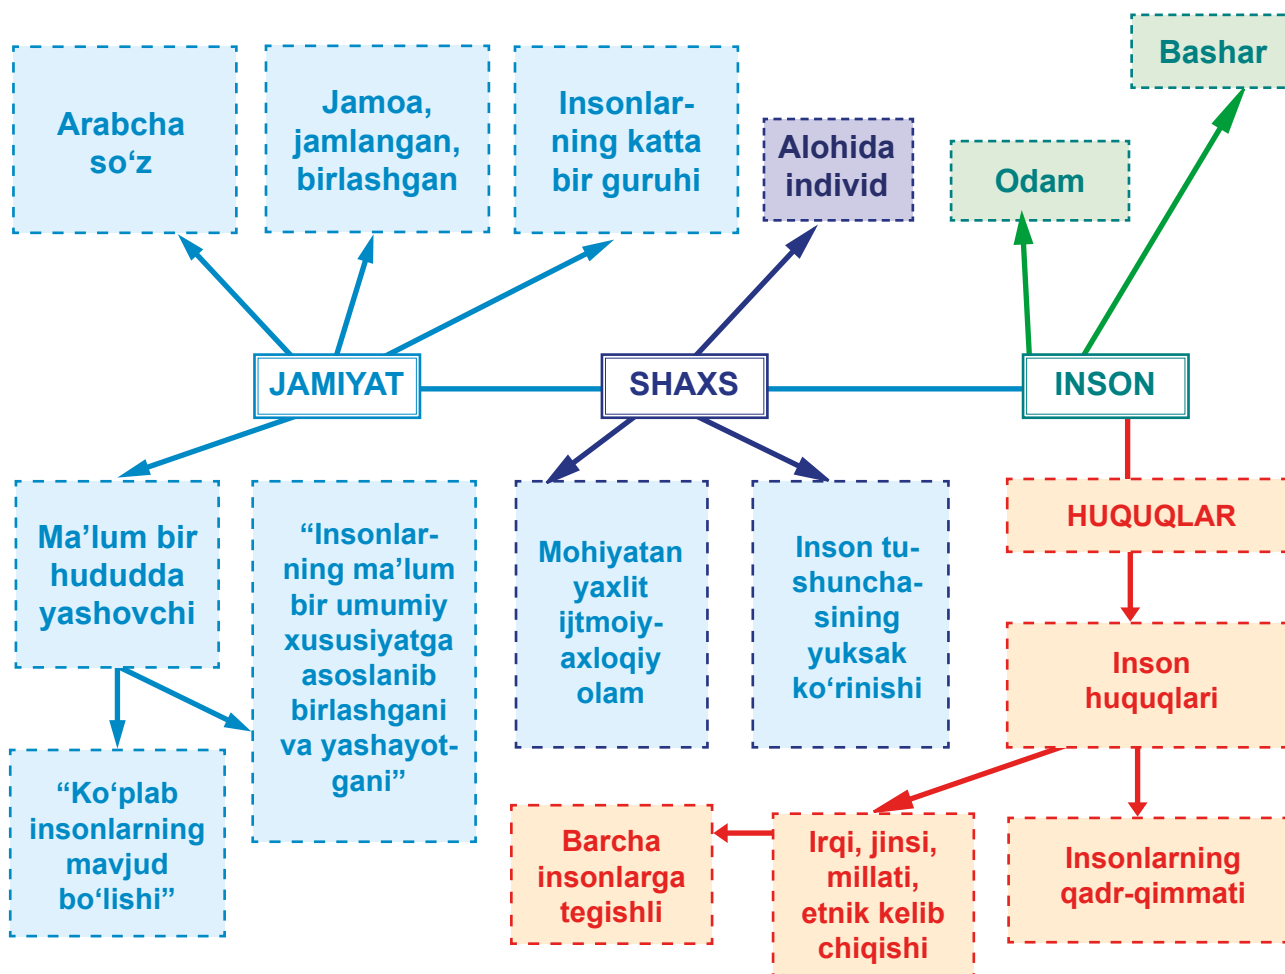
Arabcha so‘z

Jamoa, jamlangan, birlashgan

Insonlarning katta bir guruhi

Alohida individ

Odam

Bashar

JAMIYAT

SHAXS

INSON

Ma’lum bir hududda yashovchi

“Insonlarning ma’lum bir umumiy xususiyatga asoslanib birlashgani va yashayotgani”

Mohiyatan yaxlit ijtmoiy-axloqiy olam

Inson tushunchasining yuksak ko‘rinishi

HUQUQLAR

Inson huquqlari

“Ko‘plab insonlarning mavjud bo‘lishi”

Barcha insonlarga tegishli

Irqi, jinsi, millati, etnik kelib chiqishi

Insonlarning qadr-qimmati